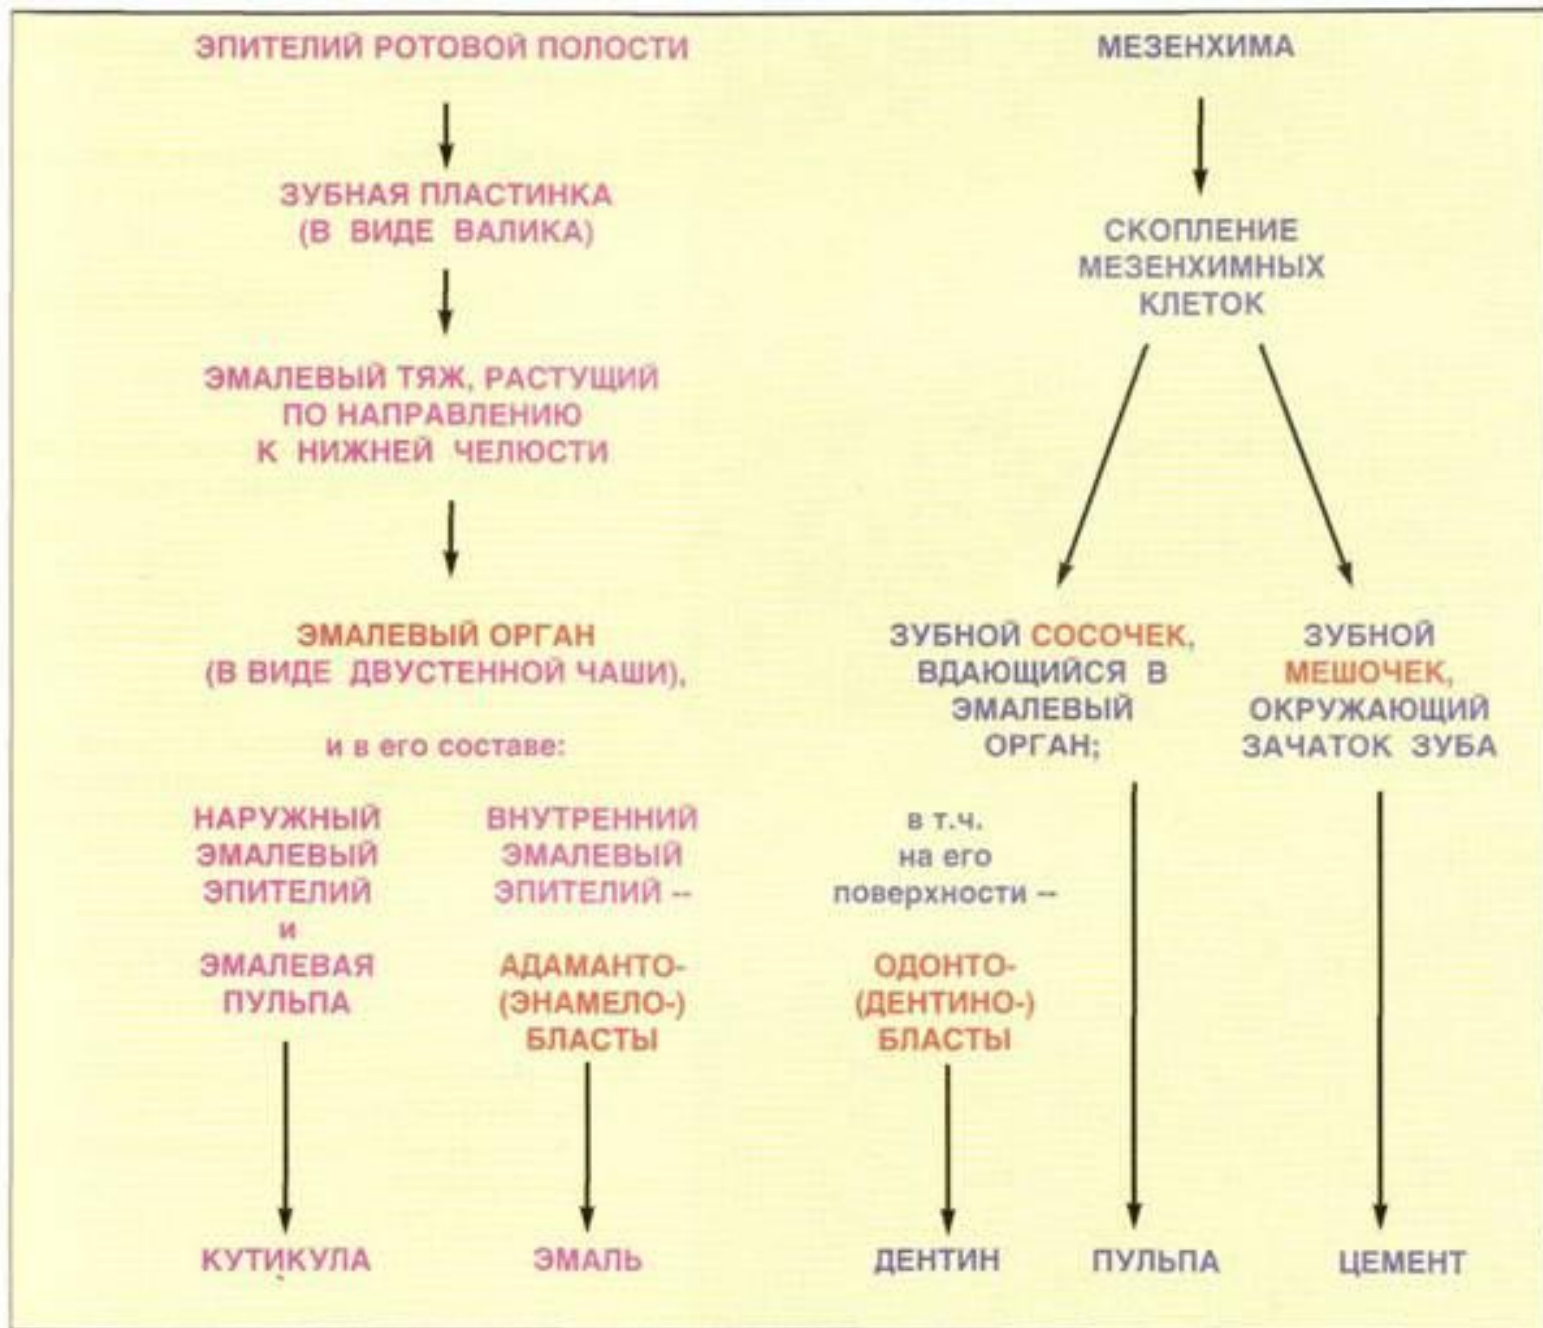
ЭПИТЕЛИЙ РОТОВОЙ ПОЛОСТИ

ЗУБНАЯ ПЛАСТИНКА (В ВИДЕ ВАЛИКА)

ЭМАЛЕВЫЙ ТЯЖ, РАСТУЩИЙ ПО НАПРАВЛЕНИЮ К НИЖНЕЙ ЧЕЛЮСТИ

ЭМАЛЕВЫЙ ОРГАН (В ВИДЕ ДВУСТЕННОЙ ЧАШИ),

и в его составе:

НАРУЖНЫЙ ЭМАЛЕВЫЙ ЭПИТЕЛИЙ и ЭМАЛЕВАЯ ПУЛЬПА

ВНУТРЕННИЙ ЭМАЛЕВЫЙ ЭПИТЕЛИЙ --

АДАМАНТО- (ЭНАМЕЛО-) БЛАСТЫ

КУТИКУЛА

ЭМАЛЬ

МЕЗЕНХИМА

СКОПЛЕНИЕ МЕЗЕНХИМНЫХ КЛЕТОК

ЗУБНОЙ СОСОЧЕК, ВДАЮЩИЙСЯ В ЭМАЛЕВЫЙ ОРГАН;

в т.ч. на его поверхности --

ОДОНТО- (ДЕНТИНО-) БЛАСТЫ

ЗУБНОЙ МЕШОЧЕК, ОКРУЖАЮЩИЙ ЗАЧАТОК ЗУБА

ДЕНТИН

ПУЛЬПА

ЦЕМЕНТ